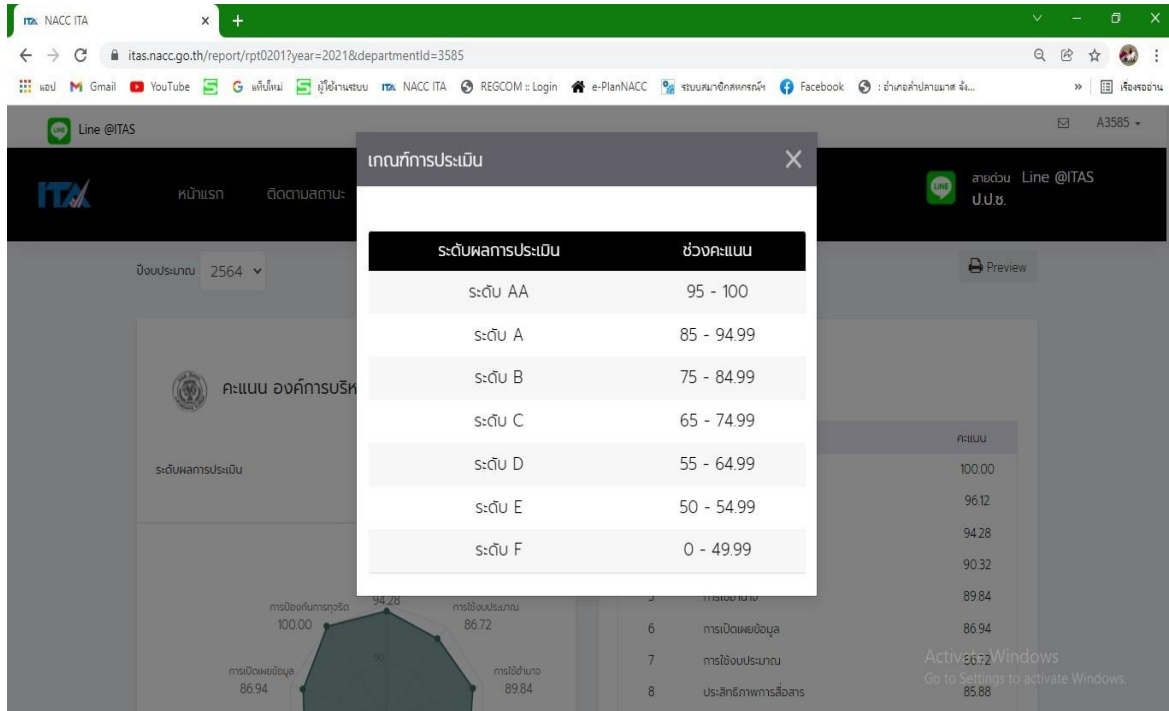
NACC ITA
itas.nacc.go.th/report/rpt0201?year=2021&departmentId=3585
แอป Gmail YouTube แท็บใหม่ ผู้ใช้งานระบบ NACC ITA REGCOM :: Login e-PlanNACC ระบบสมาชิกสหกรณ์ฯ Facebook : อำเภอลำปลายมาศ จัง... เรื่องรออ่าน

Line @ITAS
A3585

หน้าแรก ติดตามสถานะ
สายด่วน Line @ITAS ป.ป.ช.

ปีงบประมาณ 2564
Preview

คะแนน องค์การบริห

ระดับผลการประเมิน

เกณฑ์การประเมิน

| ระดับผลการประเมิน | ช่วงคะแนน |
|---|---|
| ระดับ AA | 95 - 100 |
| ระดับ A | 85 - 94.99 |
| ระดับ B | 75 - 84.99 |
| ระดับ C | 65 - 74.99 |
| ระดับ D | 55 - 64.99 |
| ระดับ E | 50 - 54.99 |
| ระดับ F | 0 - 49.99 |

คะแนน
100.00
96.12
94.28
90.32
89.84
86.94
86.72
85.88

การป้องกันการทุจริต 100.00
94.28
การใช้งบประมาณ 86.72
การเปิดเผยข้อมูล 86.94
การใช้อำนาจ 89.84

5 การใช้อำนาจ
6 การเปิดเผยข้อมูล
7 การใช้งบประมาณ
8 ประสิทธิภาพการสื่อสาร

Activate Windows
Go to Settings to activate Windows.